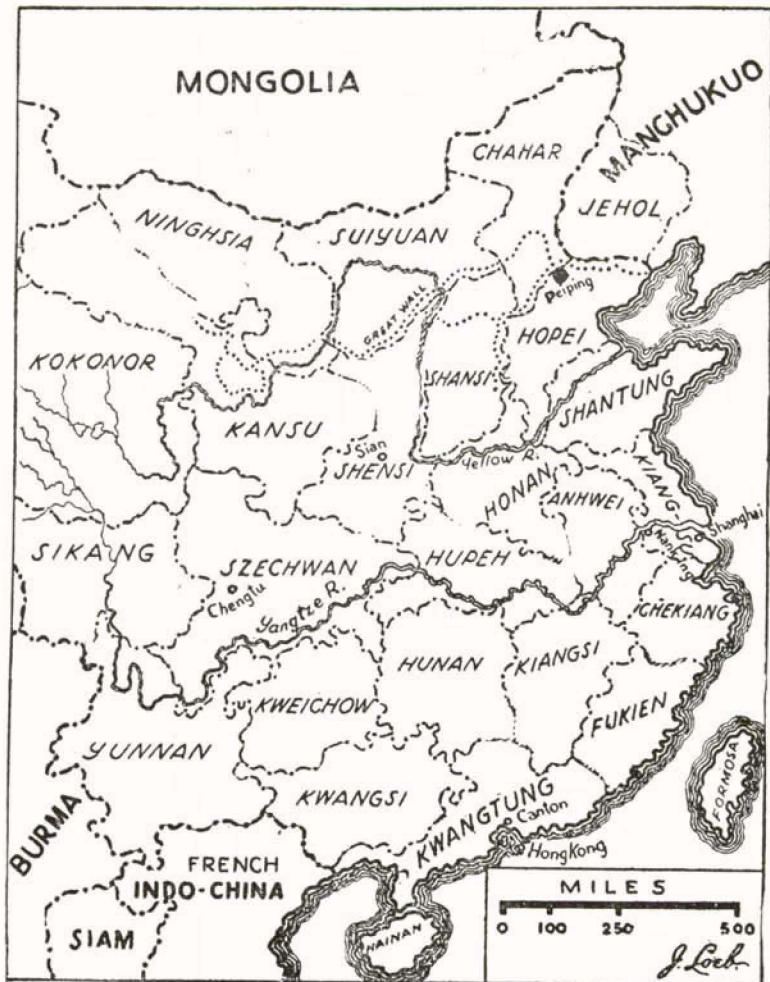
MONGOLIA
MANCHUKUO
CHAHAR
JEHOL
NINGHSIA
SUIYUAN
Peiping
GREAT WALL
HOPEI
KOKONOR
SHANSI
SHANTUNG
KANSU
Sian
SHENSI
Yellow R.
HONAN
ANHWEI
KIANGSU
Shanghai
Nanking
SIKANG
SZECHWAN
Chengtu
HUPEH
Yangtze R.
CHEKIANG
HUNAN
KIANGSI
KWEICHOW
FUKIEN
YUNNAN
FORMOSA
KWANGSI
KWANGTUNG
Canton
Hong Kong
BURMA
FRENCH
INDO-CHINA
SIAM
HAINAN
MILES
0 100 250 500
J. Loeb